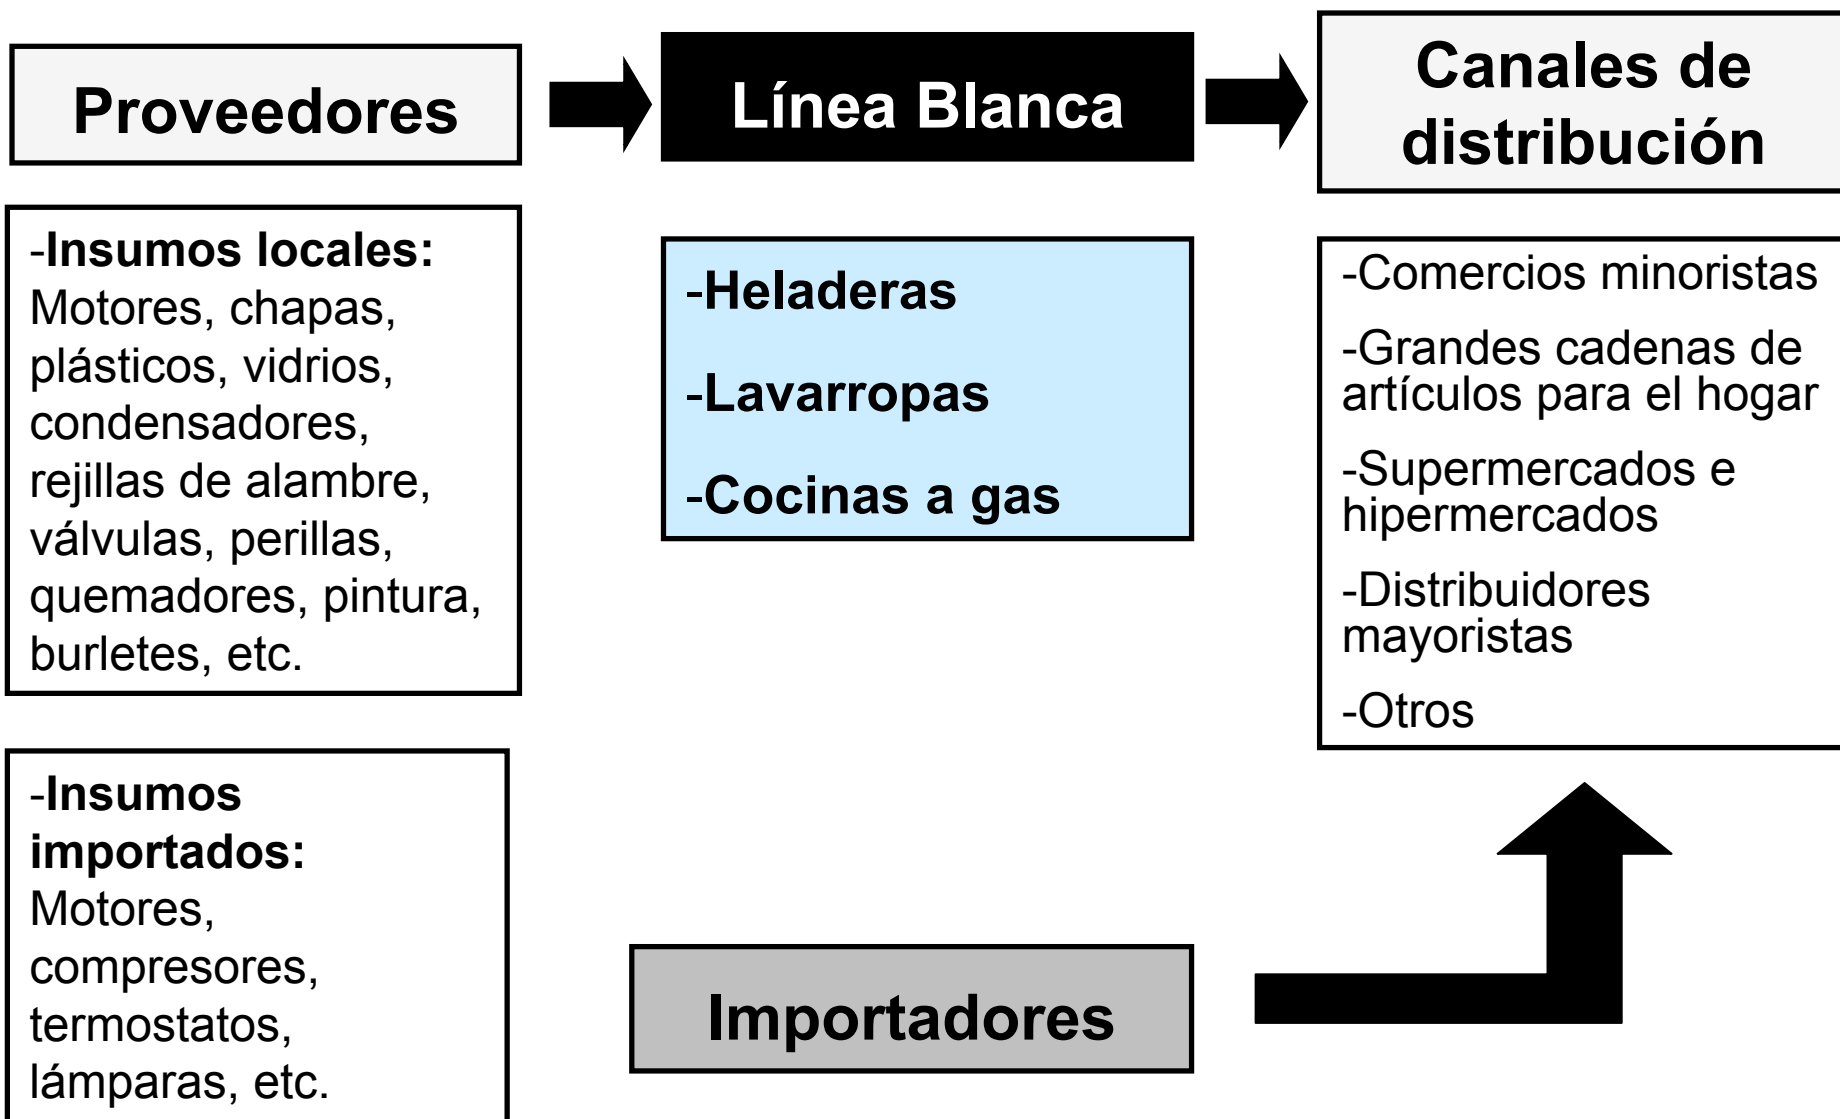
Proveedores

Línea Blanca

Canales de distribución

-Insumos locales: Motores, chapas, plásticos, vidrios, condensadores, rejillas de alambre, válvulas, perillas, quemadores, pintura, burletes, etc.

-Heladeras

-Lavarropas

-Cocinas a gas

-Comercios minoristas

-Grandes cadenas de artículos para el hogar

-Supermercados e hipermercados

-Distribuidores mayoristas

-Otros

-Insumos importados: Motores, compresores, termostatos, lámparas, etc.

Importadores